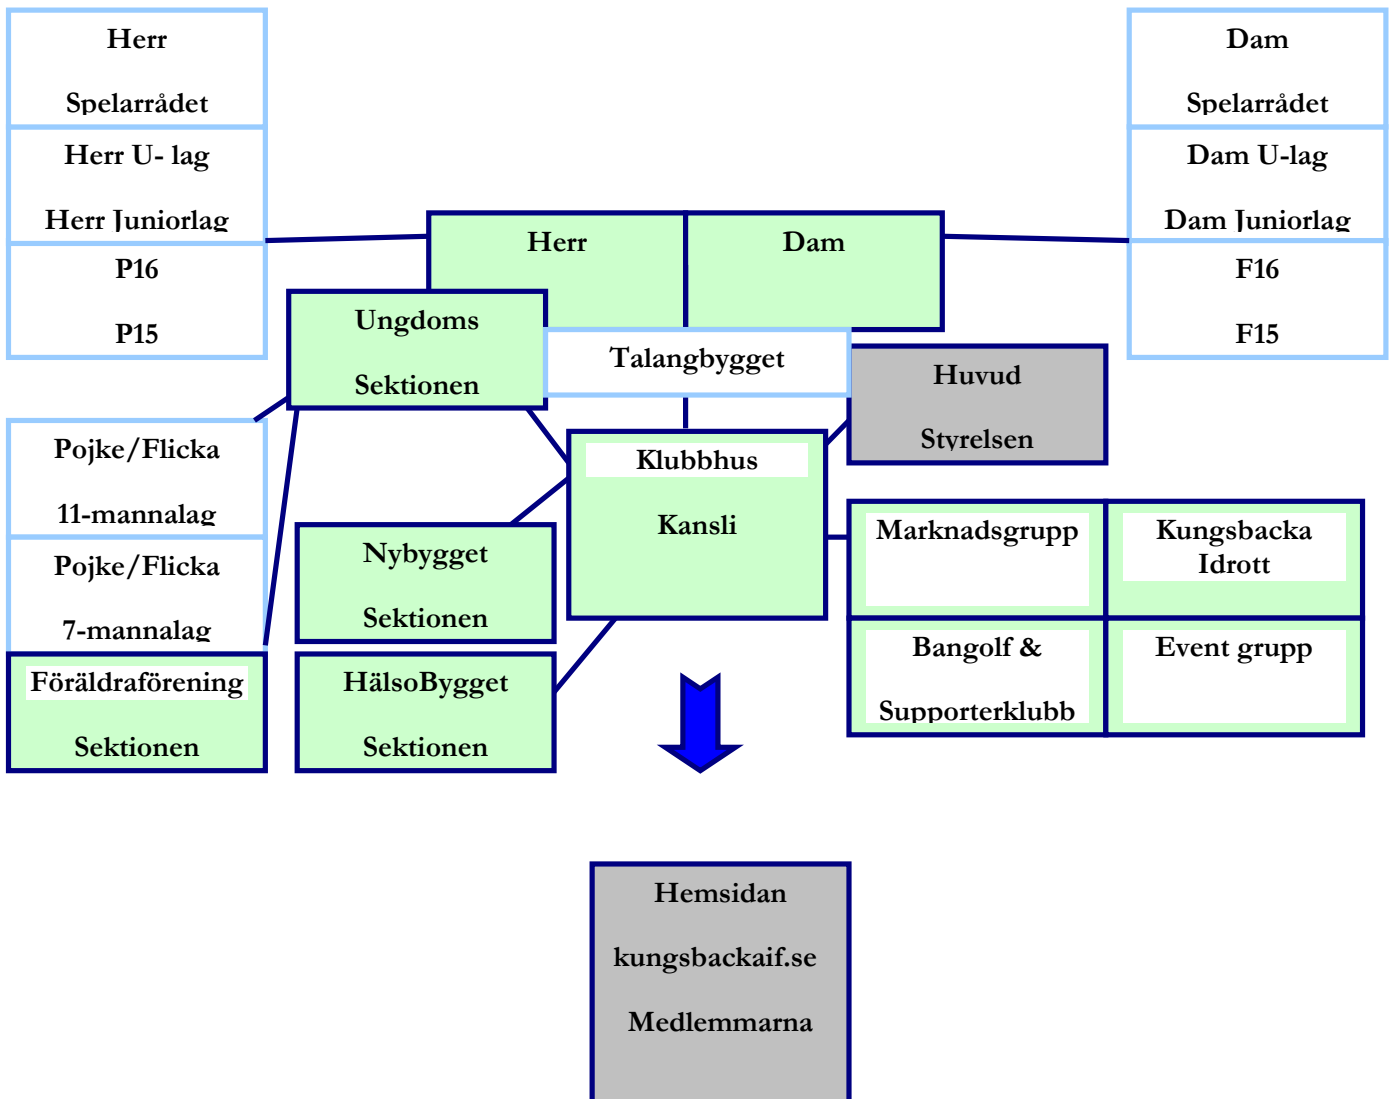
Herr

Spelarrådet

Herr U- lag

Herr Juniorlag

P16

P15

Dam

Spelarrådet

Dam U-lag

Dam Juniorlag

F16

F15

Herr

Dam

Ungdoms

Sektionen

Talangbygget

Huvud

Styrelsen

Pojke/Flicka

11-mannalag

Pojke/Flicka

7-mannalag

Klubbhus

Kansli

Nybygget

Sektionen

Marknadsgrupp

Kungsbacka Idrott

Föräldraförening

Sektionen

HälsoBygget

Sektionen

Bangolf &

Supporterklubb

Event grupp

Hemsidan

kungsbackaif.se

Medlemmarna